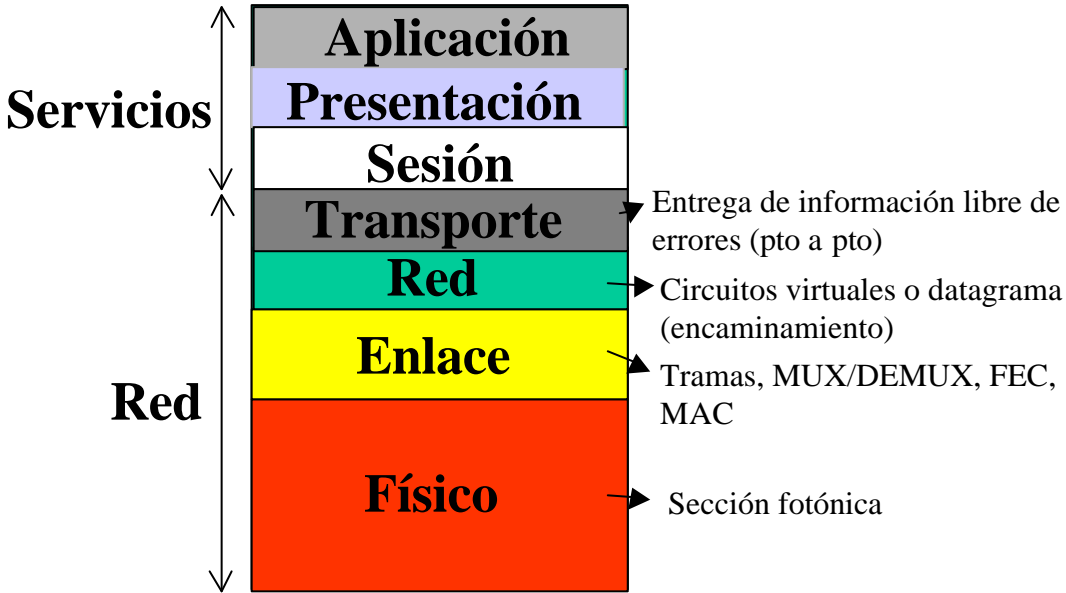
Servicios

Red

Aplicación

Presentación

Sesión

Transporte

Red

Enlace

Físico

Entrega de información libre de errores (pto a pto)

Circuitos virtuales o datagrama (encaminamiento)

Tramas, MUX/DEMUX, FEC, MAC

Sección fotónica